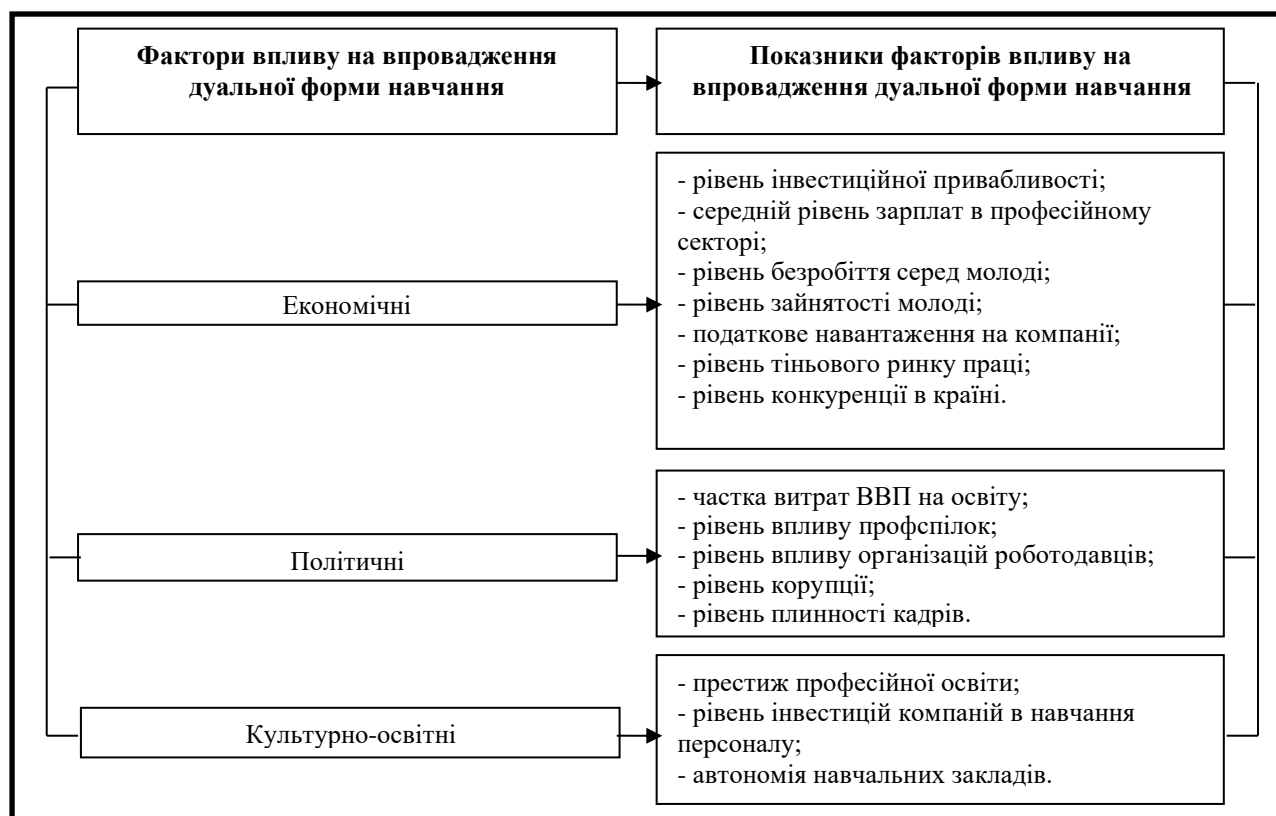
Фактори впливу на впровадження дуальної форми навчання

Показники факторів впливу на впровадження дуальної форми навчання

Економічні

- рівень інвестиційної привабливості;
- середній рівень зарплат в професійному секторі;
- рівень безробіття серед молоді;
- рівень зайнятості молоді;
- податкове навантаження на компанії;
- рівень тіньового ринку праці;
- рівень конкуренції в країні.

Політичні

- частка витрат ВВП на освіту;
- рівень впливу профспілок;
- рівень впливу організацій роботодавців;
- рівень корупції;
- рівень плинності кадрів.

Культурно-освітні

- престиж професійної освіти;
- рівень інвестицій компаній в навчання персоналу;
- автономія навчальних закладів.